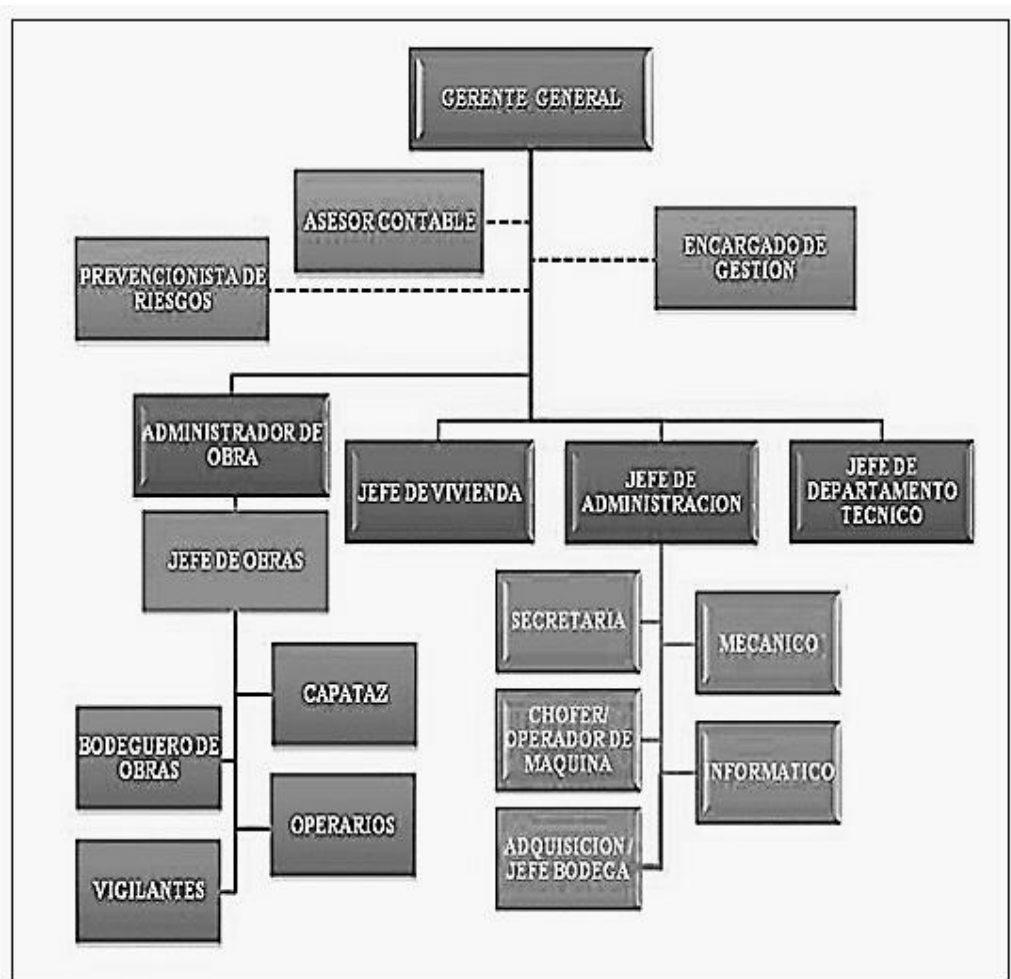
GERENTE GENERAL

ASESOR CONTABLE

ENCARGADO DE GESTION

PREVENCIONISTA DE RIESGOS

ADMINISTRADOR DE OBRA

JEFE DE VIVIENDA

JEFE DE ADMINISTRACION

JEFE DE DEPARTAMENTO TECNICO

JEFE DE OBRAS

SECRETARIA

MECANICO

CAPATAZ

CHOFER/ OPERADOR DE MAQUINA

BODEGUERO DE OBRAS

INFORMATICO

OPERARIOS

ADQUISICION/ JEFE BODEGA

VIGILANTES